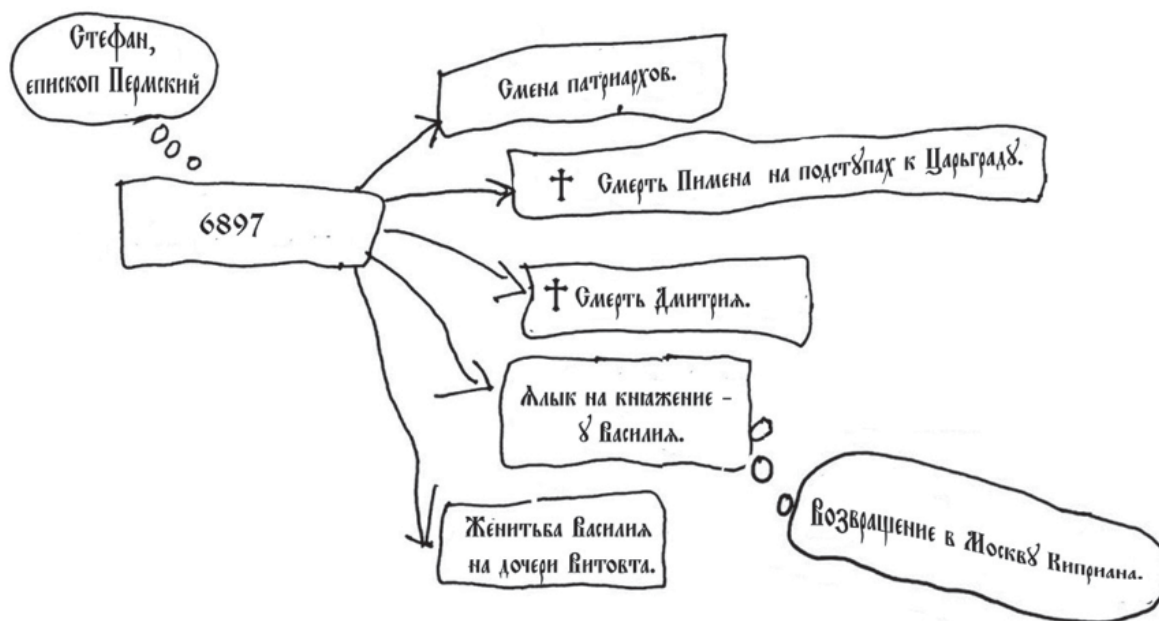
Стефан, епископ Пермский

6897

Смена патриархов.

† Смерть Пимена на подступах к Царьграду.

† Смерть Дмитрия.

Ялык на княжение – у Василия.

Женитьба Василия на дочери Витовта.

Возвращение в Москву Киприана.